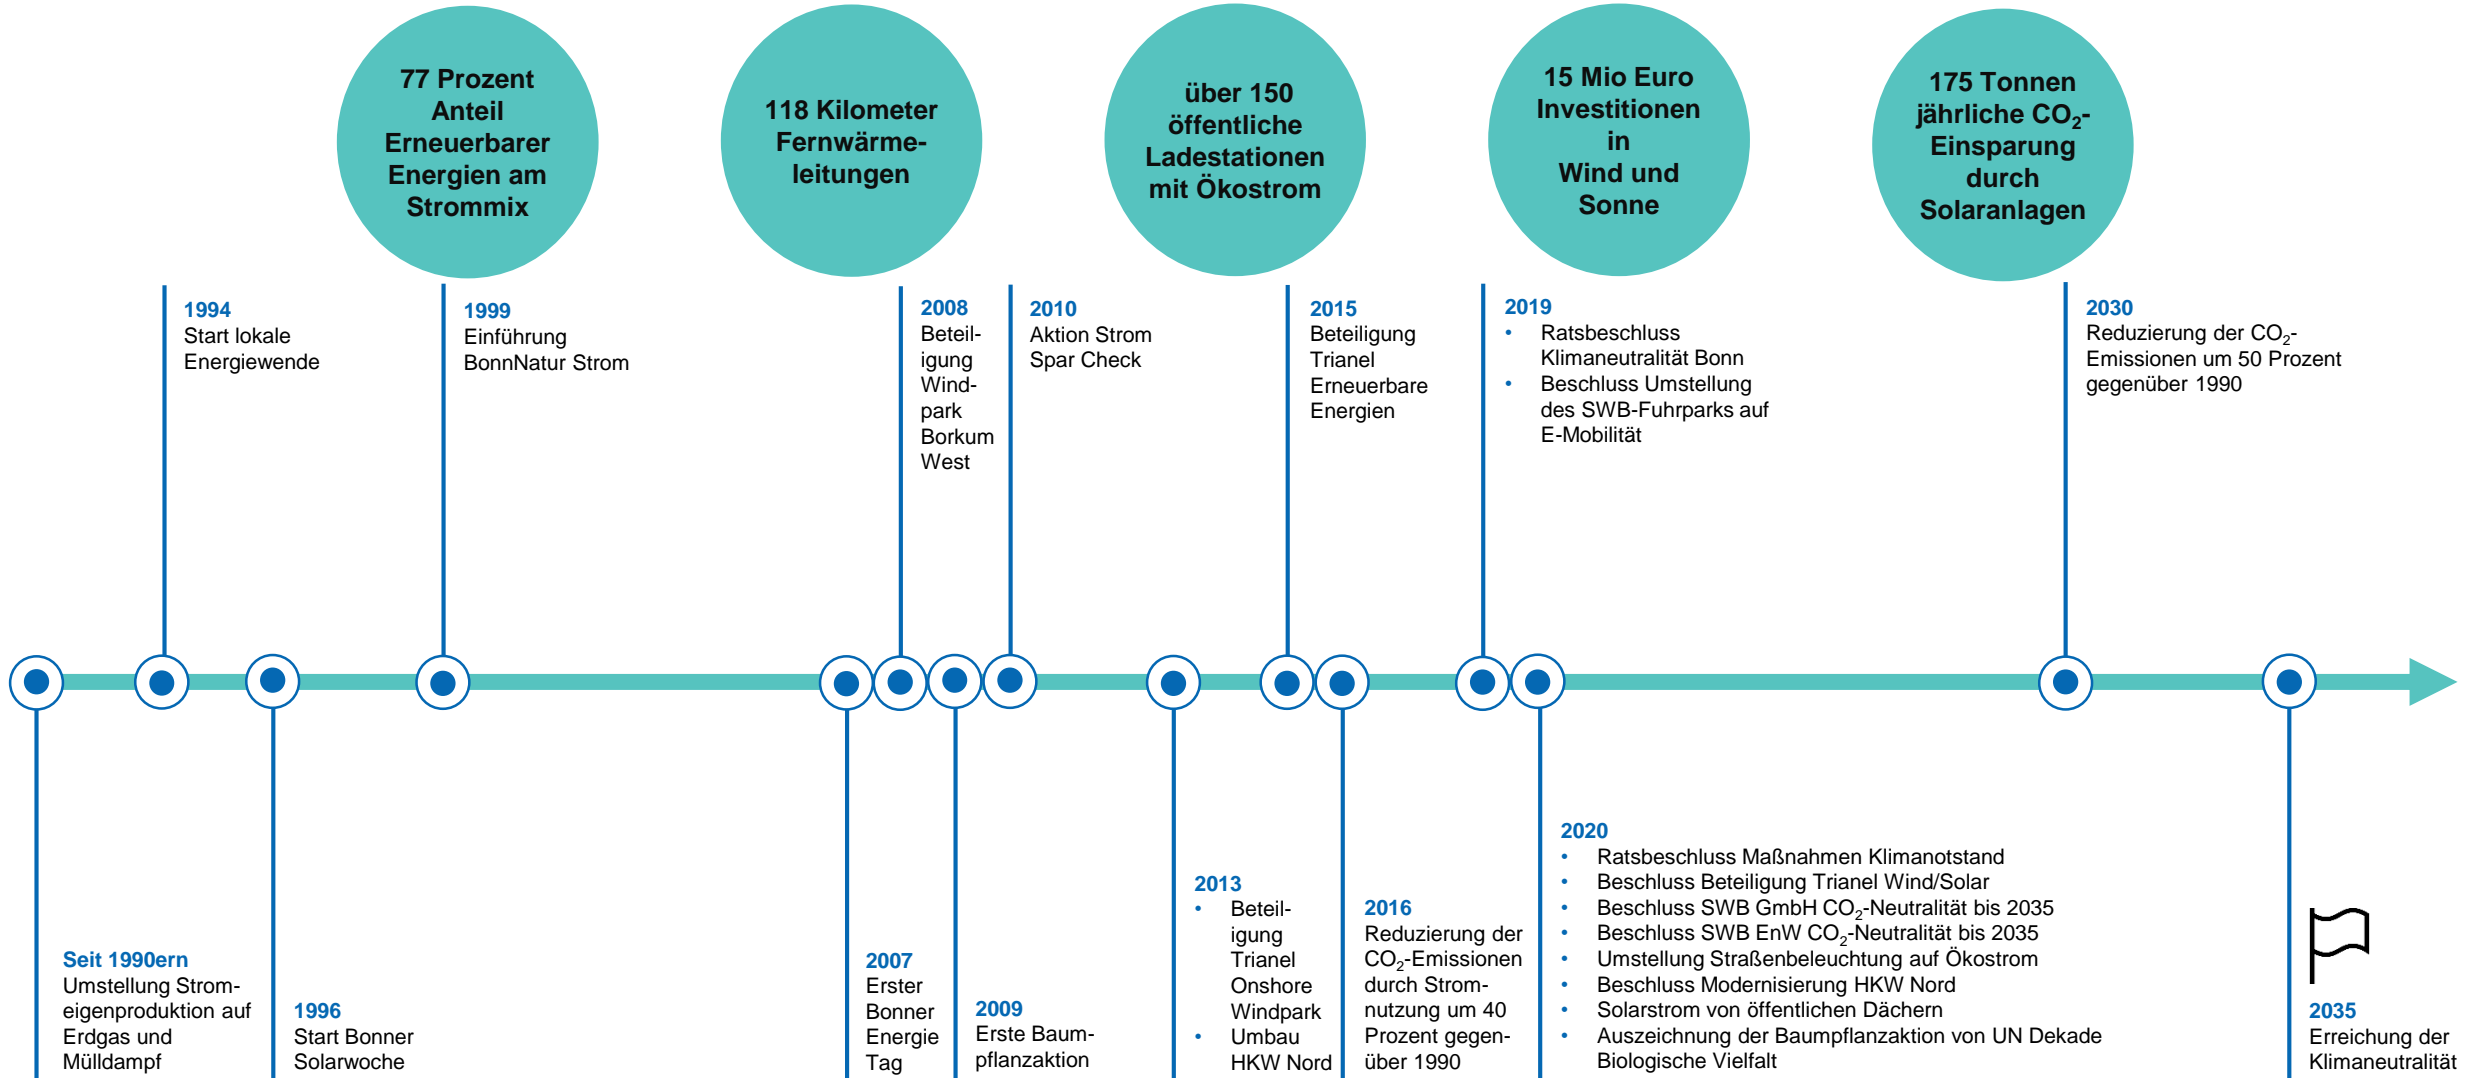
77 Prozent Anteil Erneuerbarer Energien am Strommix

118 Kilometer Fernwärmeleitungen

über 150 öffentliche Ladestationen mit Ökostrom

15 Mio Euro Investitionen in Wind und Sonne

175 Tonnen jährliche $CO_2$-Einsparung durch Solaranlagen

1994
Start lokale Energiewende

1999
Einführung BonnNatur Strom

2008
Beteiligung Windpark Borkum West

2010
Aktion Strom Spar Check

2015
Beteiligung Trianel Erneuerbare Energien

2019
• Ratsbeschluss Klimaneutralität Bonn
• Beschluss Umstellung des SWB-Fuhrparks auf E-Mobilität

2030
Reduzierung der $CO_2$-Emissionen um 50 Prozent gegenüber 1990

Seit 1990ern
Umstellung Stromeigenproduktion auf Erdgas und Mülldampf

1996
Start Bonner Solarwoche

2007
Erster Bonner Energie Tag

2009
Erste Baumpflanzaktion

2013
• Beteiligung Trianel Onshore Windpark
• Umbau HKW Nord

2016
Reduzierung der $CO_2$-Emissionen durch Stromnutzung um 40 Prozent gegenüber 1990

2020
• Ratsbeschluss Maßnahmen Klimanotstand
• Beschluss Beteiligung Trianel Wind/Solar
• Beschluss SWB GmbH $CO_2$-Neutralität bis 2035
• Beschluss SWB EnW $CO_2$-Neutralität bis 2035
• Umstellung Straßenbeleuchtung auf Ökostrom
• Beschluss Modernisierung HKW Nord
• Solarstrom von öffentlichen Dächern
• Auszeichnung der Baumpflanzaktion von UN Dekade Biologische Vielfalt

2035
Erreichung der Klimaneutralität